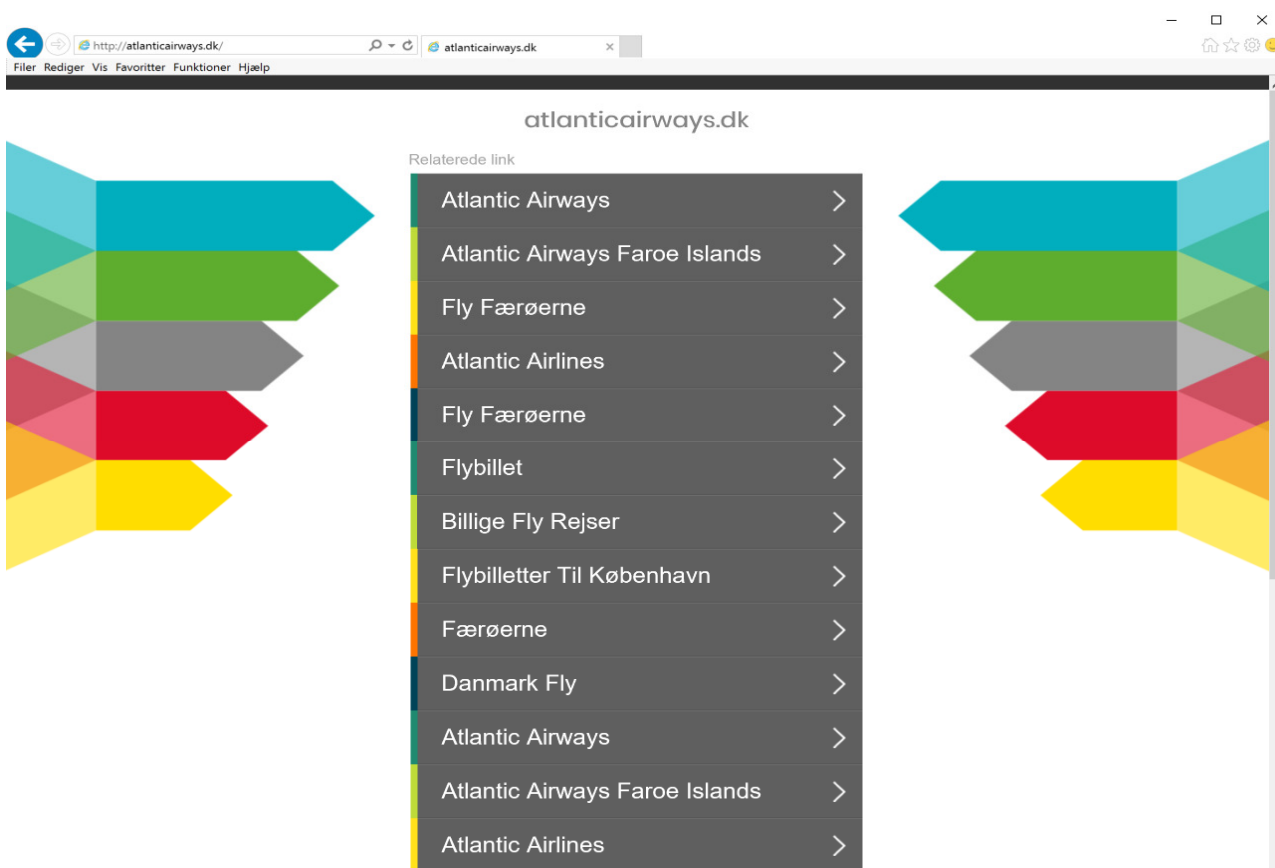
http://atlanticairways.dk/
atlanticairways.dk
Filer Rediger Vis Favoritter Funktioner Hjælp

atlanticairways.dk

Relaterede link

Atlantic Airways
Atlantic Airways Faroe Islands
Fly Færøerne
Atlantic Airlines
Fly Færøerne
Flybillet
Billige Fly Rejser
Flybilletter Til København
Færøerne
Danmark Fly
Atlantic Airways
Atlantic Airways Faroe Islands
Atlantic Airlines